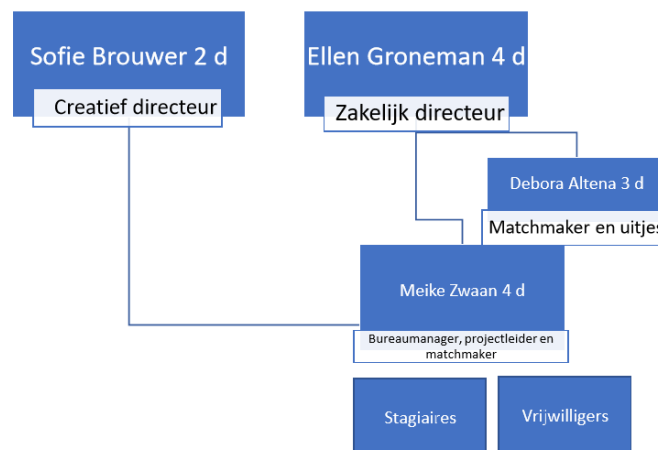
Sofie Brouwer 2 d

Creatief directeur

Ellen Groneman 4 d

Zakelijk directeur

Debora Altena 3 d

Matchmaker en uitjes

Meike Zwaan 4 d

Bureaumanager, projectleider en matchmaker

Stagiaires

Vrijwilligers